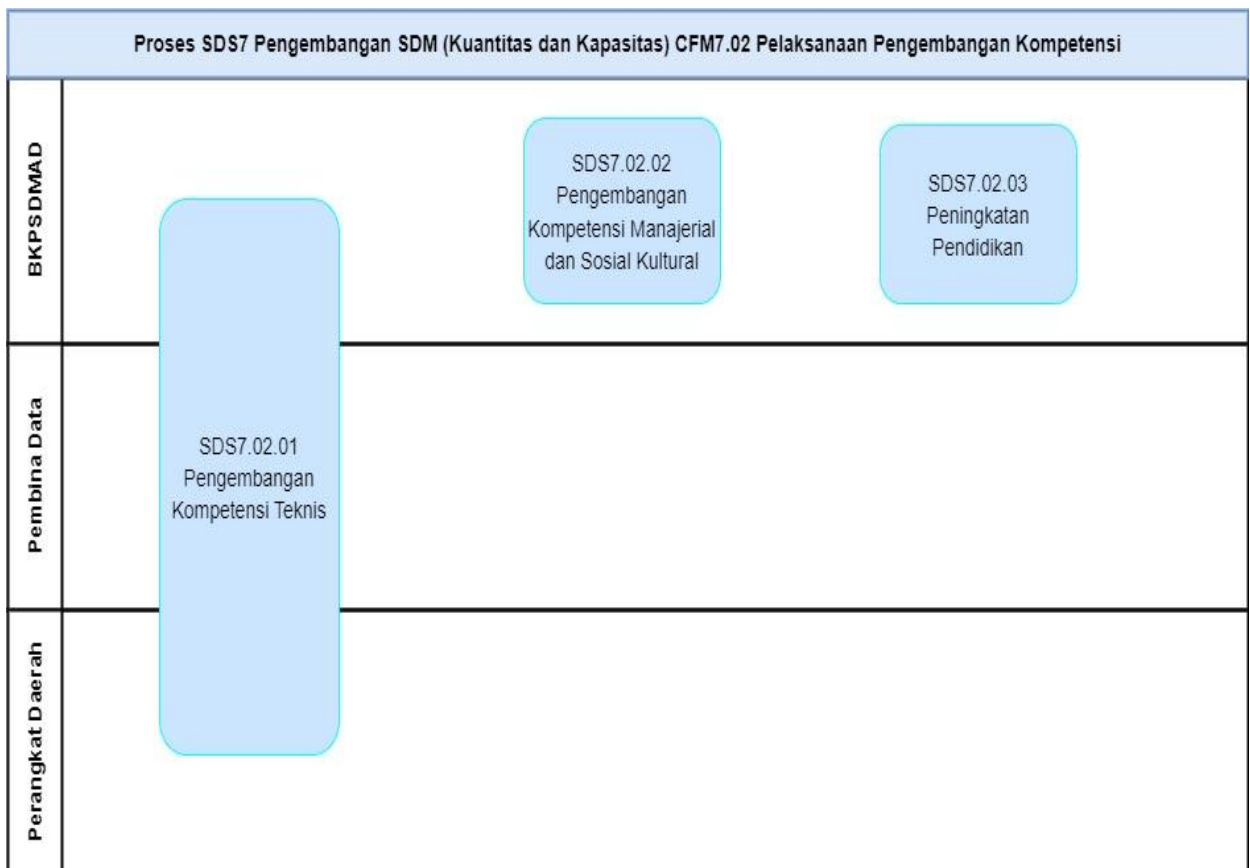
Proses SDS7 Pengembangan SDM (Kuantitas dan Kapasitas) CFM7.02 Pelaksanaan Pengembangan Kompetensi

BKPSDMAD

SDS7.02.02 Pengembangan Kompetensi Manajerial dan Sosial Kultural

SDS7.02.03 Peningkatan Pendidikan

Pembina Data

SDS7.02.01 Pengembangan Kompetensi Teknis

Perangkat Daerah